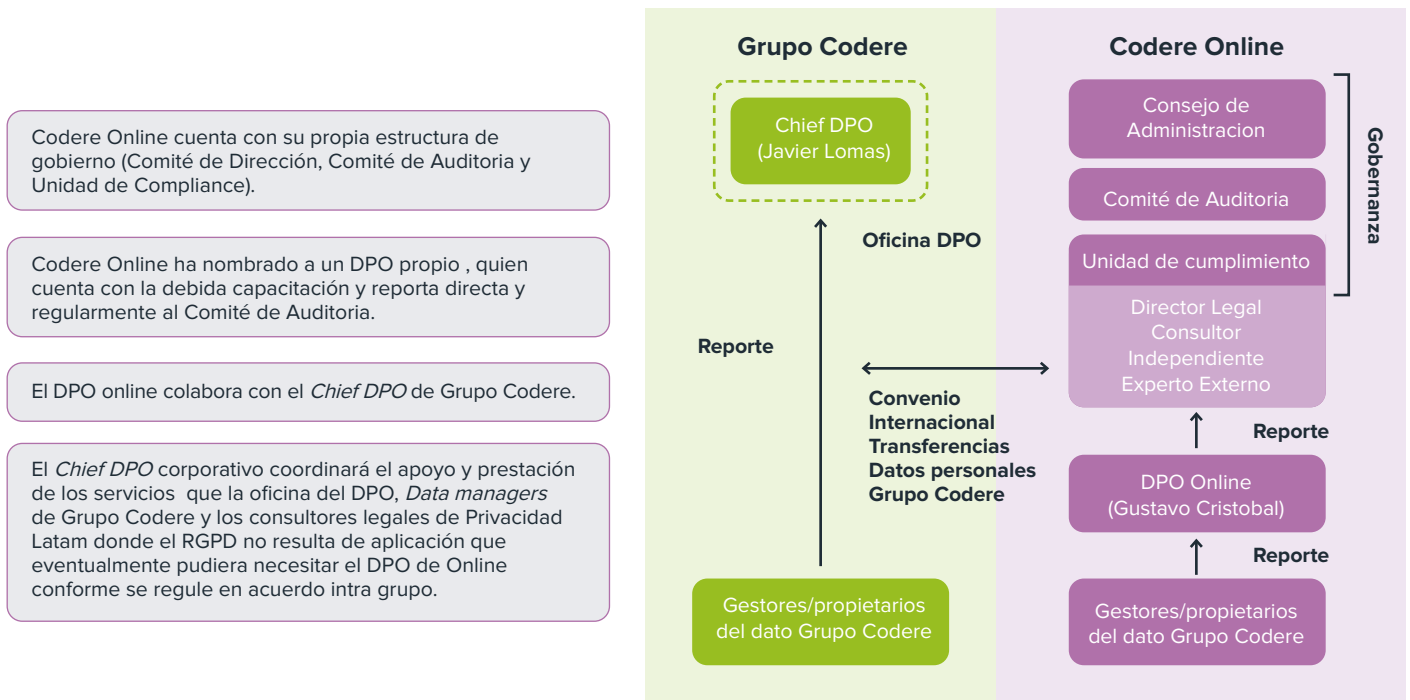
Codere Online cuenta con su propia estructura de gobierno (Comité de Dirección, Comité de Auditoria y Unidad de Compliance).

Codere Online ha nombrado a un DPO propio , quien cuenta con la debida capacitación y reporta directa y regularmente al Comité de Auditoria.

El DPO online colabora con el *Chief DPO* de Grupo Codere.

El *Chief DPO* corporativo coordinará el apoyo y prestación de los servicios que la oficina del DPO, *Data managers* de Grupo Codere y los consultores legales de Privacidad Latam donde el RGPD no resulta de aplicación que eventualmente pudiera necesitar el DPO de Online conforme se regule en acuerdo intra grupo.

Grupo Codere

Chief DPO (Javier Lomas)

Oficina DPO

Reporte

Convenio Internacional Transferencias Datos personales Grupo Codere

Gestores/propietarios del dato Grupo Codere

Codere Online

Consejo de Administracion

Comité de Auditoria

Unidad de cumplimiento

Gobernanza

Director Legal Consultor Independiente Experto Externo

Reporte

DPO Online (Gustavo Cristobal)

Reporte

Gestores/propietarios del dato Grupo Codere